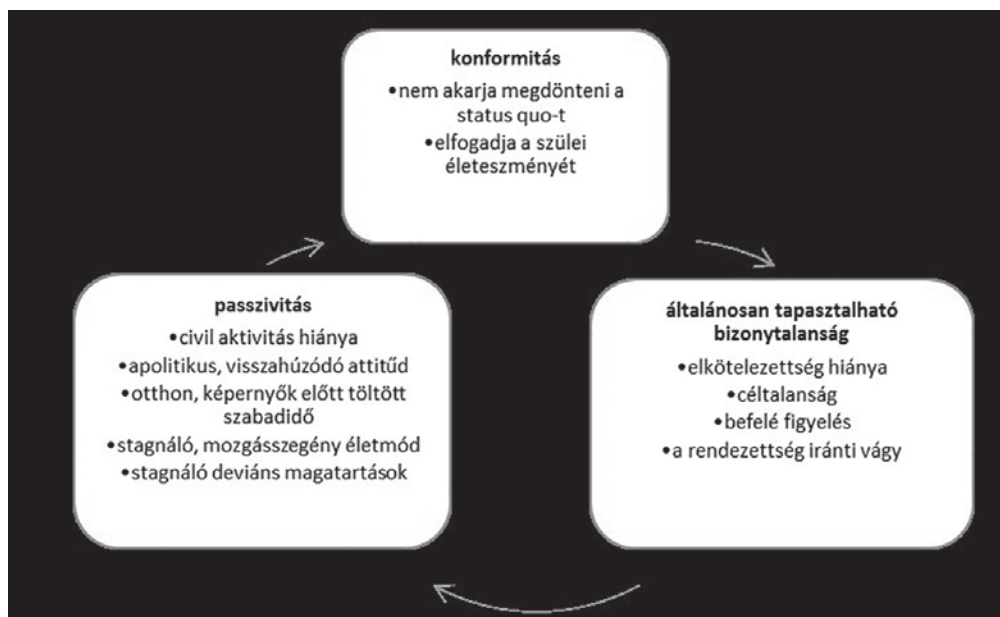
konformitás

•nem akarja megdönteni a status quo-t

•elfogadja a szülei életeszményét

általánosan tapasztalható bizonytalanság

•elkötelezettség hiánya

•céltalanság

•befelé figyelés

•a rendezettség iránti vágy

passzivitás

•civil aktivitás hiánya

•apolitikus, visszahúzódó attitűd

•otthon, képernyők előtt töltött szabadidő

•stagnáló, mozgásszegény életmód

•stagnáló deviáns magatartások